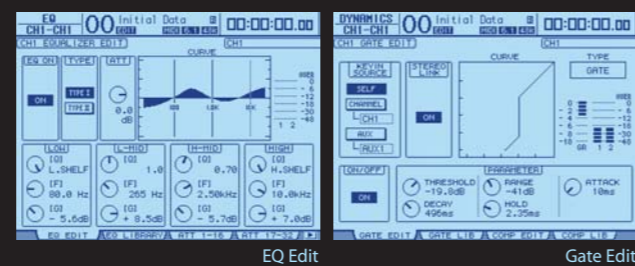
EQ CH1-CH1 00 Initial Data 00:00:00.00

CH1 EQUALIZER EDIT CH1

EQ ON TYPE ATT CURVE

ON TYPE I TYPE II 0.0 dB

LOW [Q] L.SHELF [F] 80.0 Hz [G] - 5.6dB

L-MID [Q] 1.0 [F] 265 Hz [G] + 8.5dB

H-MID [Q] 0.70 [F] 2.50kHz [G] - 5.7dB

HIGH [Q] H.SHELF [F] 10.0kHz [G] + 7.0dB

EQ EDIT EQ LIBRARY ATT 1-16 ATT 17-32

EQ Edit

DYNAMICS CH1-CH1 00 Initial Data 00:00:00.00

CH1 GATE EDIT CH1

KEYIN SOURCE SELF CHANNEL CH1 AUX AUX1

STEREO LINK ON

CURVE TYPE GATE

ON/OFF ON

PARAMETER THRESHOLD -19.0dB RANGE -41dB ATTACK 10ms DECAY 496ms HOLD 2.35ms

GATE EDIT GATE LIB COMP EDIT COMP LIB

Gate Edit